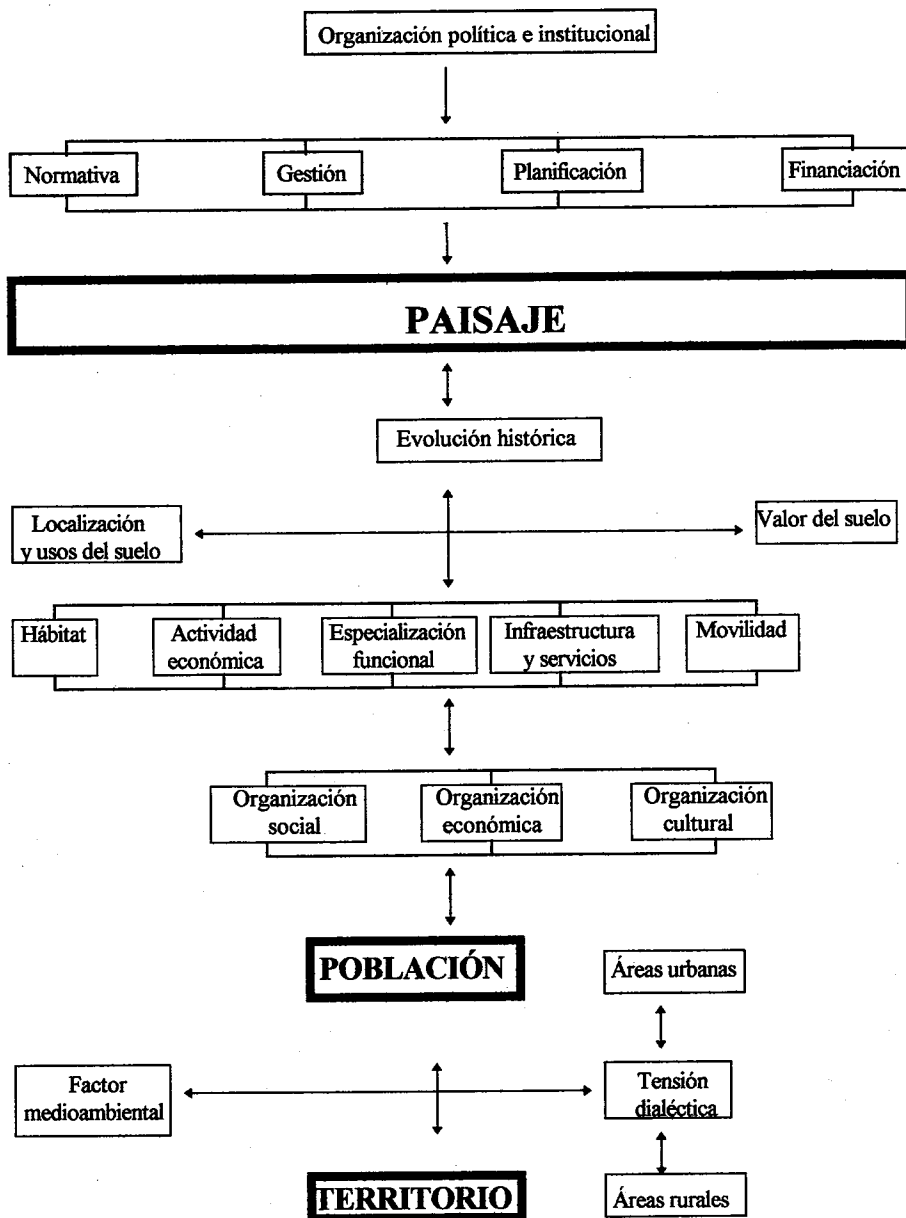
Organización política e institucional

Normativa

Gestión

Planificación

Financiación

PAISAJE

Evolución histórica

Localización y usos del suelo

Valor del suelo

Hábitat

Actividad económica

Especialización funcional

Infraestructura y servicios

Movilidad

Organización social

Organización económica

Organización cultural

POBLACIÓN

Áreas urbanas

Factor medioambiental

Tensión dialéctica

TERRITORIO

Áreas rurales